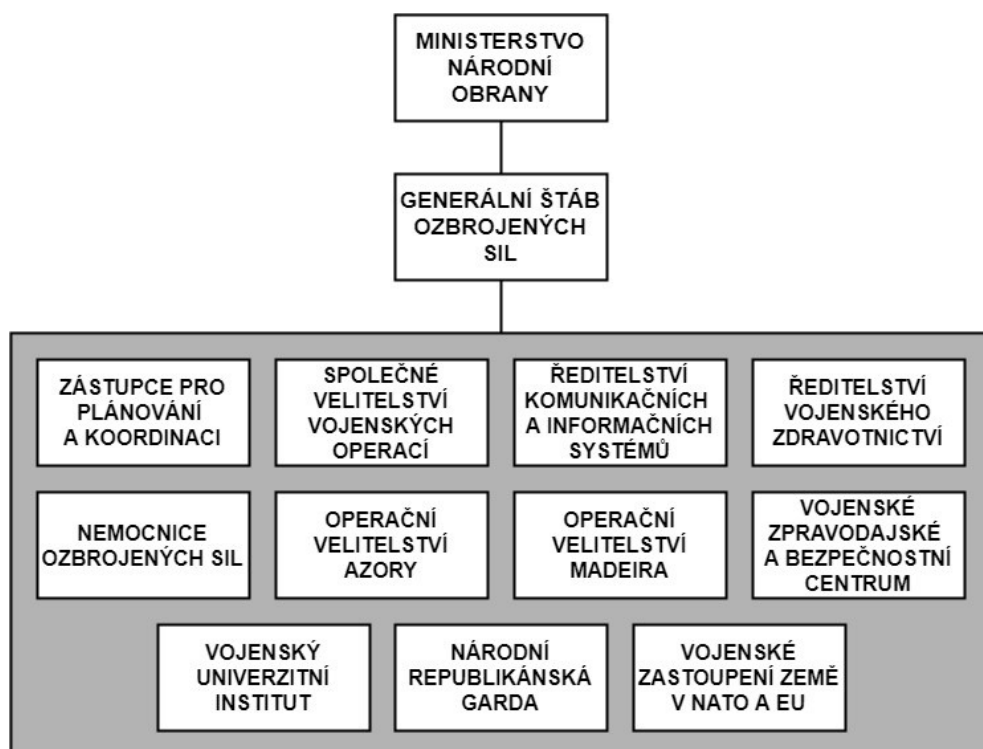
MINISTERSTVO NÁRODNÍ OBRANY

GENERÁLNÍ ŠTÁB OZBROJENÝCH SIL

ZÁSTUPCE PRO PLÁNOVÁNÍ A KOORDINACI

SPOLEČNÉ VELITELSTVÍ VOJENSKÝCH OPERACÍ

ŘEDITELSTVÍ KOMUNIKAČNÍCH A INFORMAČNÍCH SYSTÉMŮ

ŘEDITELSTVÍ VOJENSKÉHO ZDRAVOTNICTVÍ

NEMOCNICE OZBROJENÝCH SIL

OPERAČNÍ VELITELSTVÍ AZORY

OPERAČNÍ VELITELSTVÍ MADEIRA

VOJENSKÉ ZPRAVODAJSKÉ A BEZPEČNOSTNÍ CENTRUM

VOJENSKÝ UNIVERZITNÍ INSTITUT

NÁRODNÍ REPUBLIKÁNSKÁ GARDA

VOJENSKÉ ZASTOUPENÍ ZEMĚ V NATO A EU